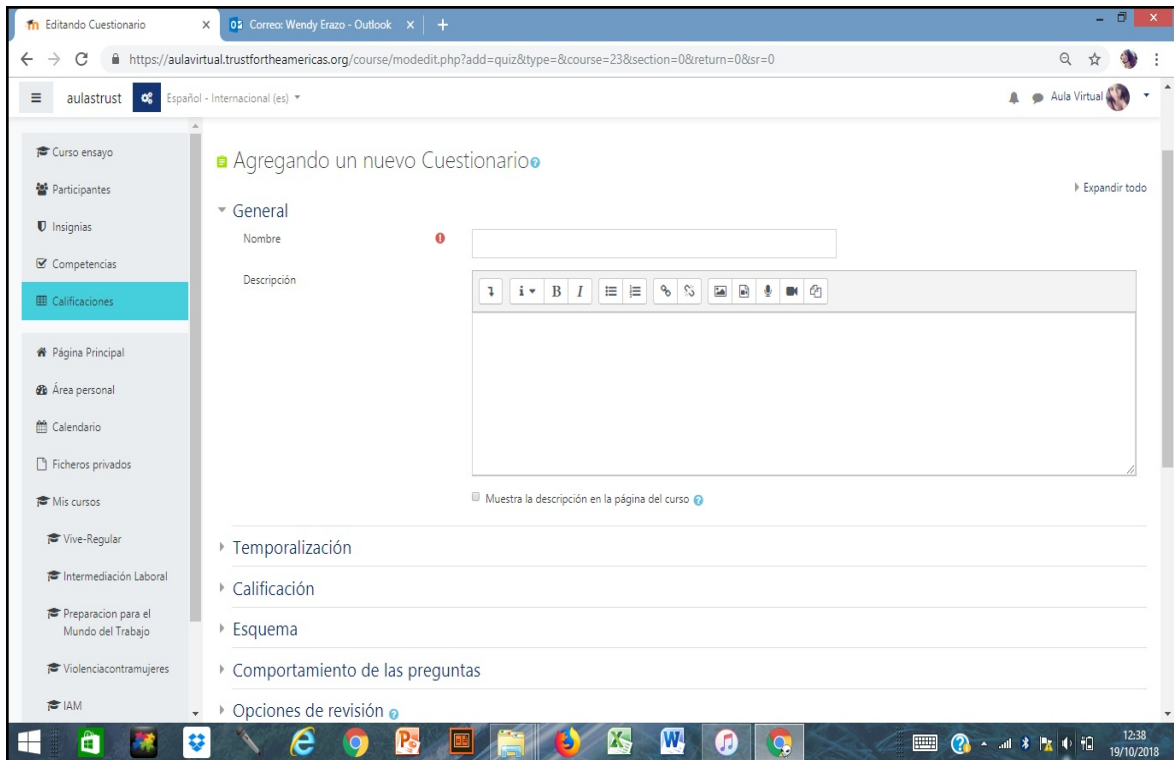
Editando Cuestionario
Correo: Wendy Erazo - Outlook
https://aulavirtual.trustfortheamericas.org/course/modedit.php?add=quiz&type=&course=23&section=0&return=0&sr=0

aulastrust
Español - Internacional (es)
Aula Virtual

Curso ensayo
Participantes
Insignias
Competencias
Calificaciones
Página Principal
Área personal
Calendario
Ficheros privados
Mis cursos
Vive-Regular
Intermediación Laboral
Preparacion para el Mundo del Trabajo
Violenciacontramujeres
IAM

Agregando un nuevo Cuestionario
Expandir todo
General
Nombre
Descripción
Muestra la descripción en la página del curso
Temporalización
Calificación
Esquema
Comportamiento de las preguntas
Opciones de revisión

12:38
19/10/2018